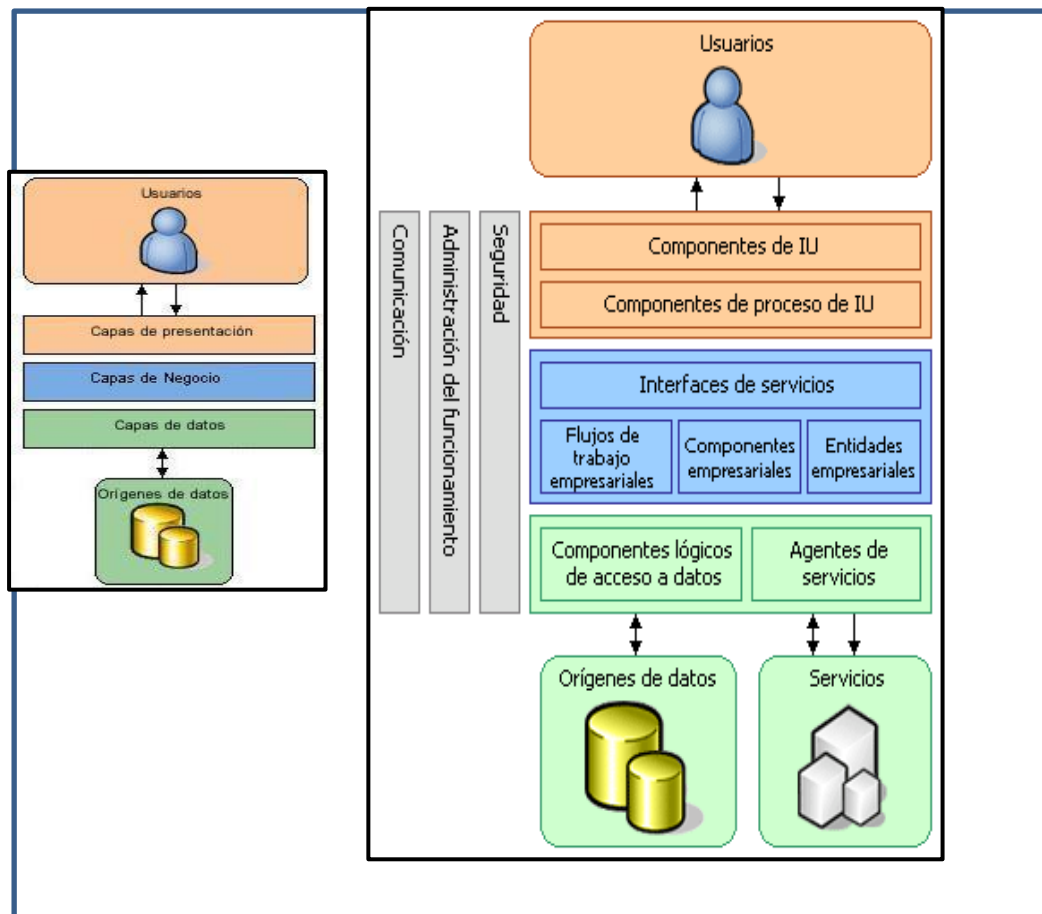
Usuarios

Capas de presentación

Capas de Negocio

Capas de datos

Orígenes de datos

Usuarios

Comunicación

Administración del funcionamiento

Seguridad

Componentes de IU

Componentes de proceso de IU

Interfaces de servicios

Flujos de trabajo empresariales

Componentes empresariales

Entidades empresariales

Componentes lógicos de acceso a datos

Agentes de servicios

Orígenes de datos

Servicios